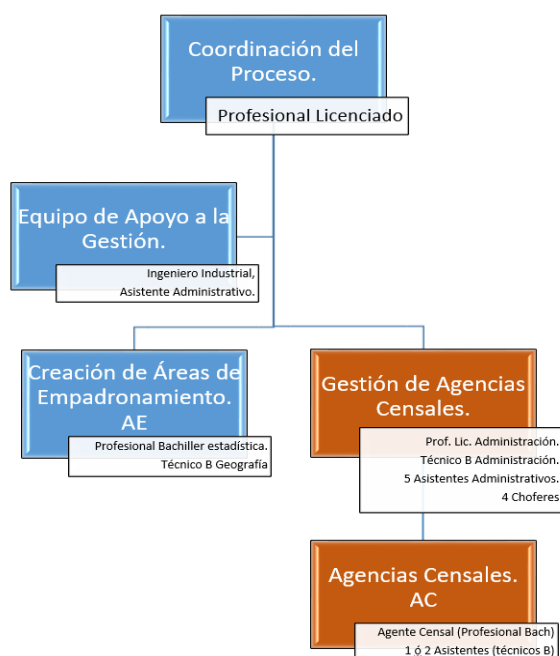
Coordinación del Proceso.

Profesional Licenciado

Equipo de Apoyo a la Gestión.

Ingeniero Industrial,
Asistente Administrativo.

Creación de Áreas de Empadronamiento. AE

Profesional Bachiller estadística.
Técnico B Geografía

Gestión de Agencias Censales.

Prof. Lic. Administración.
Técnico B Administración.
5 Asistentes Administrativos.
4 Choferes

Agencias Censales. AC

Agente Censal (Profesional Bach)
1 ó 2 Asistentes (técnicos B)